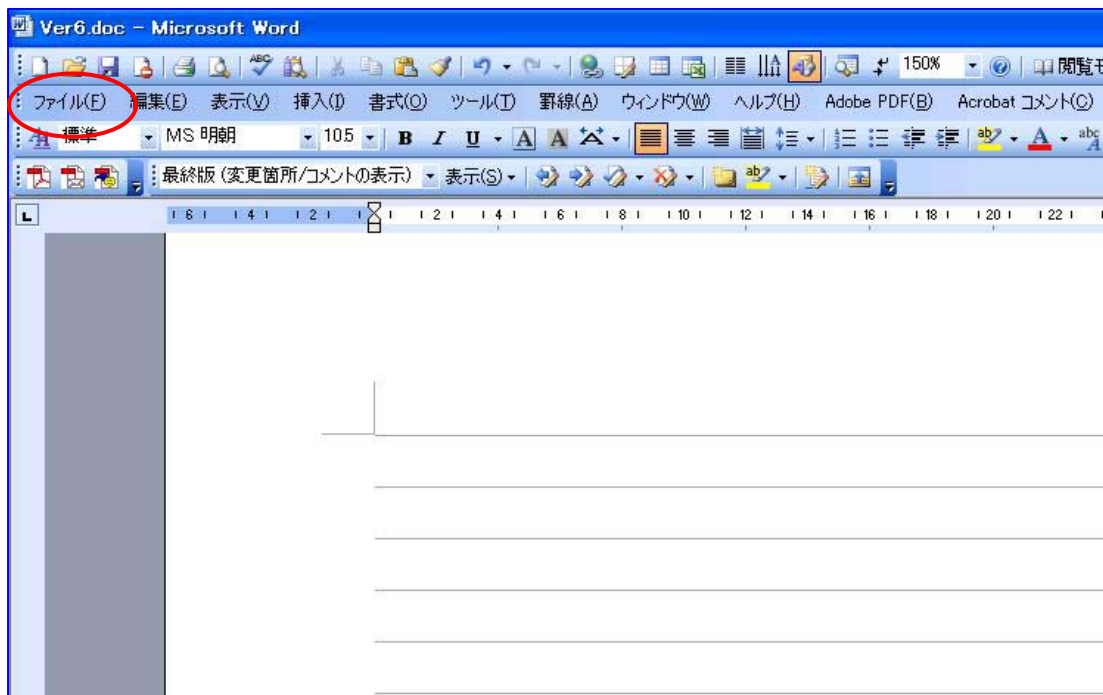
Ver6.doc - Microsoft Word

150%

閲覧モ

ファイル(F) 編集(E) 表示(V) 挿入(I) 書式(O) ツール(T) 罫線(A) ウィンドウ(W) ヘルプ(H) Adobe PDF(B) Acrobat コメント(C)

標準 MS 明朝 10.5 B I U A A

最終版 (変更箇所/コメントの表示) 表示(S)

L 6 4 2 2 4 6 8 10 12 14 16 18 20 22